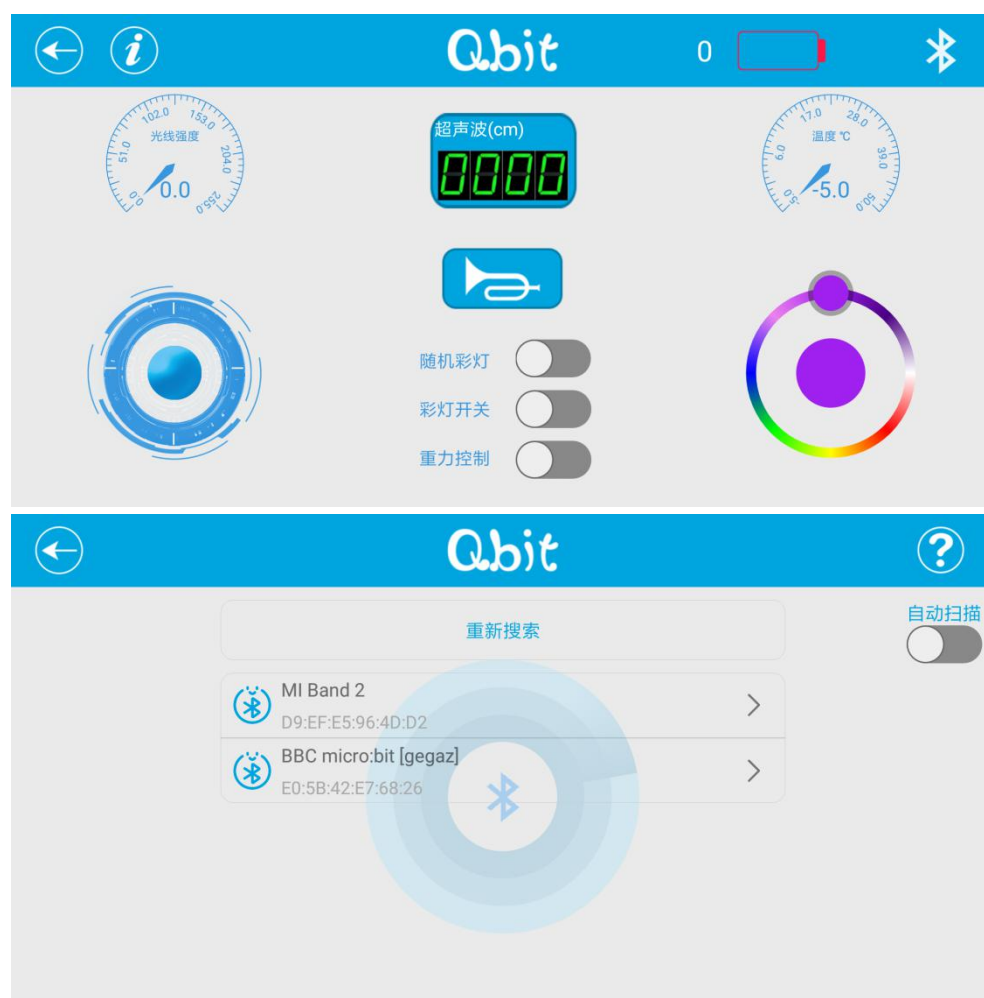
Qbit

0

102.0 153.0
光线强度
51.0 204.0
0 255.0
0.0

超声波(cm)
0000

17.0 28.0
温度 ℃
6.0 39.0
-5.0 50.0
-5.0

随机彩灯
彩灯开关
重力控制

Qbit

重新搜索

自动扫描

MI Band 2
D9:EF:E5:96:4D:D2

BBC micro:bit [gegaz]
E0:5B:42:E7:68:26